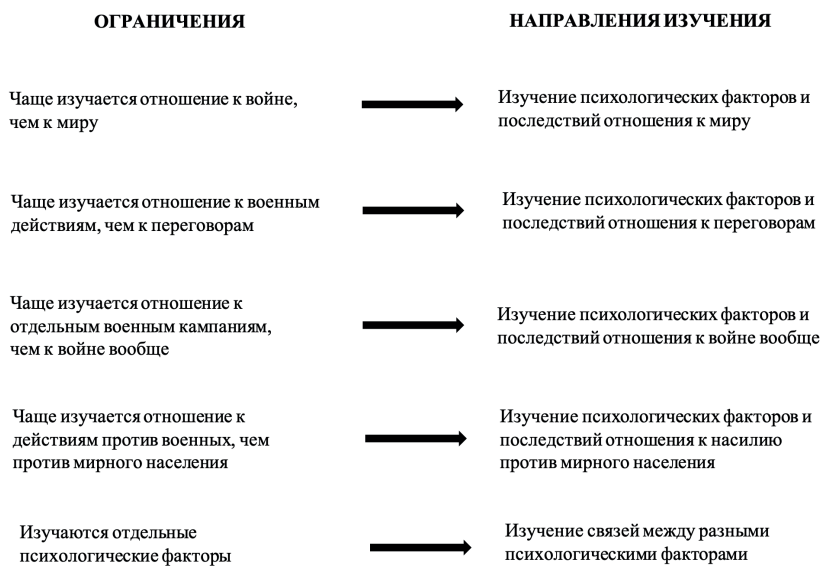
ОГРАНИЧЕНИЯ

НАПРАВЛЕНИЯ ИЗУЧЕНИЯ

Чаще изучается отношение к войне, чем к миру

Изучение психологических факторов и последствий отношения к миру

Чаще изучается отношение к военным действиям, чем к переговорам

Изучение психологических факторов и последствий отношения к переговорам

Чаще изучается отношение к отдельным военным кампаниям, чем к войне вообще

Изучение психологических факторов и последствий отношения к войне вообще

Чаще изучается отношение к действиям против военных, чем против мирного населения

Изучение психологических факторов и последствий отношения к насилию против мирного населения

Изучаются отдельные психологические факторы

Изучение связей между разными психологическими факторами